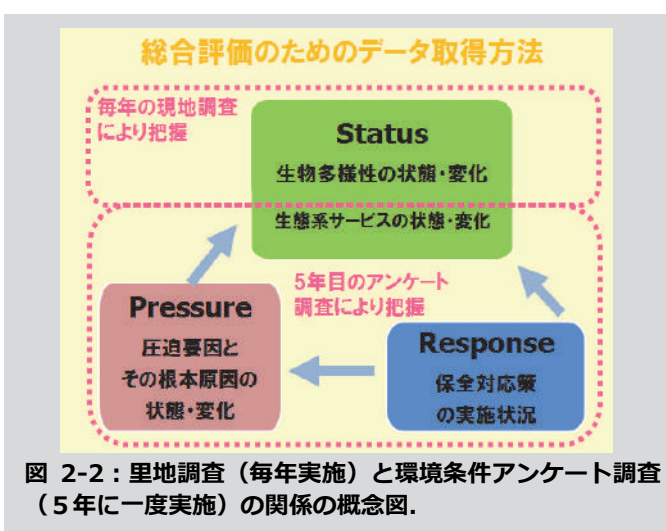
総合評価のためのデータ取得方法

毎年の現地調査により把握

Status

生物多様性の状態・変化

生態系サービスの状態・変化

5年目のアンケート調査により把握

Pressure

圧迫要因とその根本原因の状態・変化

Response

保全対応策の実施状況

図 2-2：里地調査（毎年実施）と環境条件アンケート調査（5年に一度実施）の関係の概念図.